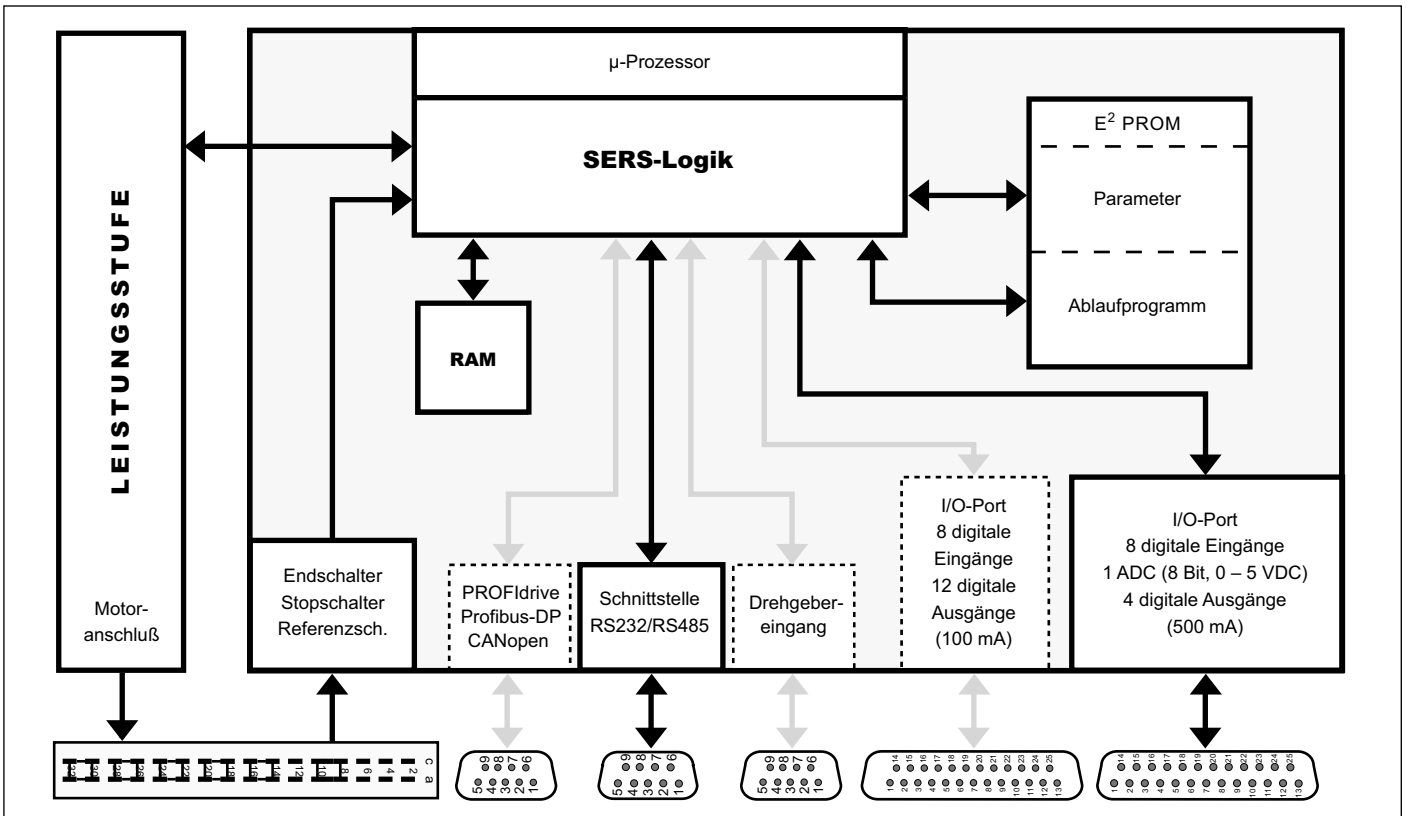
LEISTUNGSSTUFE

Motoranschluß

µ-Prozessor

SERS-Logik

RAM

$E^2$ PROM

Parameter

Ablaufprogramm

Endschalter
Stopschalter
Referenzsch.

PROFIdrive
Profibus-DP
CANopen

Schnittstelle
RS232/RS485

Drehgebereingang

I/O-Port
8 digitale Eingänge
12 digitale Ausgänge
(100 mA)

I/O-Port
8 digitale Eingänge
1 ADC (8 Bit, 0 – 5 VDC)
4 digitale Ausgänge
(500 mA)

c a
2 4 6 8 10 12 14 16 18 20 22 24 26 28 30 32

9 8 7 6
5 4 3 2 1

9 8 7 6
5 4 3 2 1

9 8 7 6
5 4 3 2 1

14 15 16 17 18 19 20 21 22 23 24 25
1 2 3 4 5 6 7 8 9 10 11 12 13

14 15 16 17 18 19 20 21 22 23 24 25
1 2 3 4 5 6 7 8 9 10 11 12 13